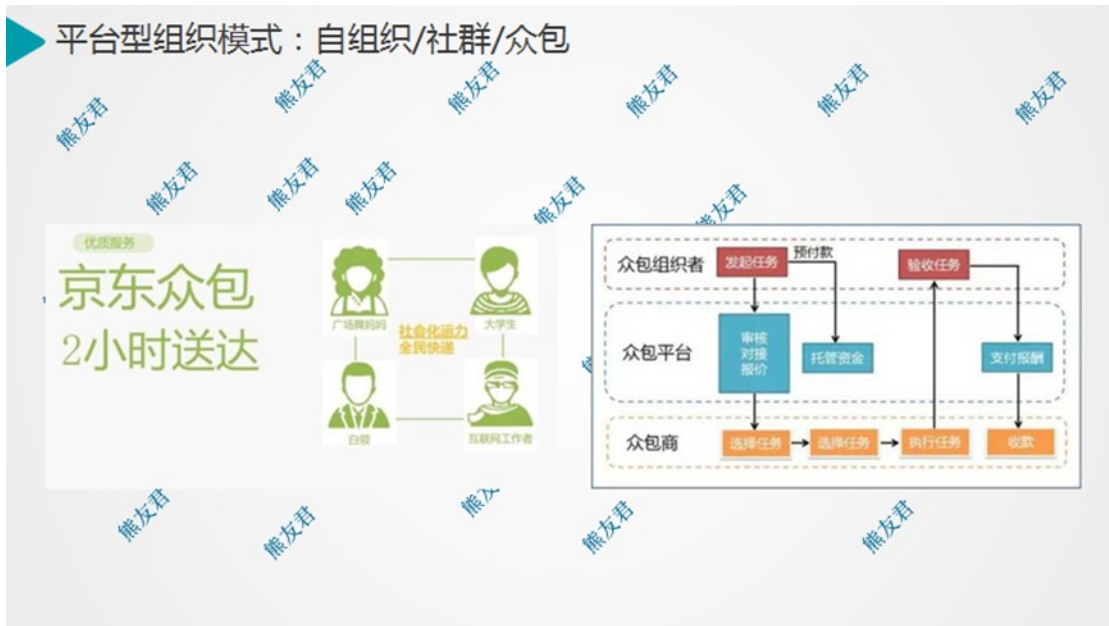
平台型组织模式：自组织/社群/众包

熊友君 熊友君 熊友君 熊友君 熊友君 熊友君
熊友君 熊友君 熊友君 熊友君 熊友君

优质服务
京东众包
2小时送达

广场舞妈妈
大学生
社会化运力
全民快递
白领
互联网工作者

众包组织者
发起任务
预付款
验收任务
众包平台
审核
对接
报价
托管资金
支付报酬
众包商
选择任务
选择任务
执行任务
收款

熊友君 熊友君 熊友君 熊友君 熊友君